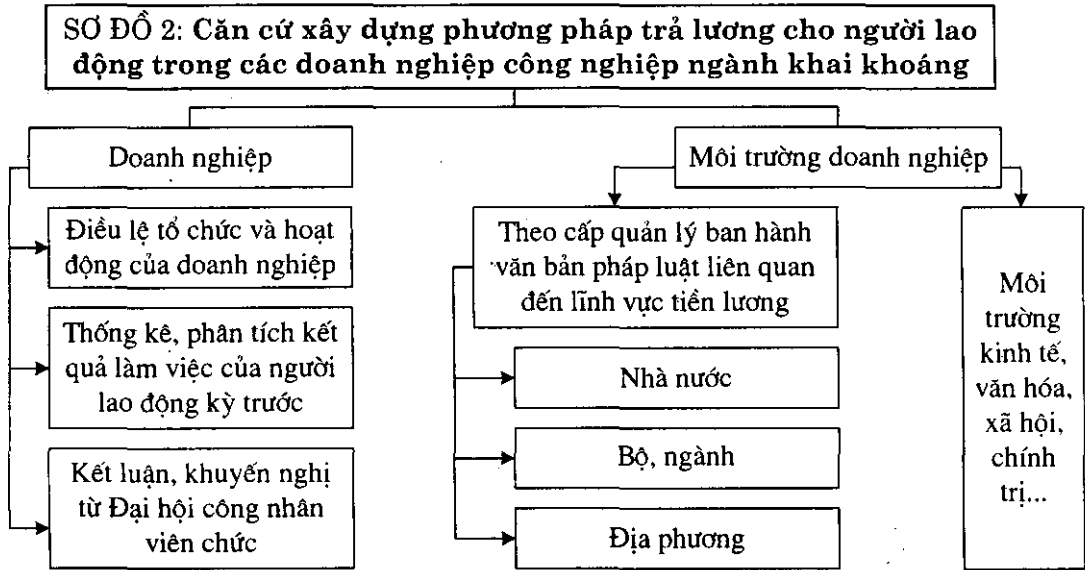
SƠ ĐỒ 2: Căn cứ xây dựng phương pháp trả lương cho người lao động trong các doanh nghiệp công nghiệp ngành khai khoáng

Doanh nghiệp

Điều lệ tổ chức và hoạt động của doanh nghiệp

Thống kê, phân tích kết quả làm việc của người lao động kỳ trước

Kết luận, khuyến nghị từ Đại hội công nhân viên chức

Môi trường doanh nghiệp

Theo cấp quản lý ban hành văn bản pháp luật liên quan đến lĩnh vực tiền lương

Nhà nước

Bộ, ngành

Địa phương

Môi trường kinh tế, văn hóa, xã hội, chính trị...